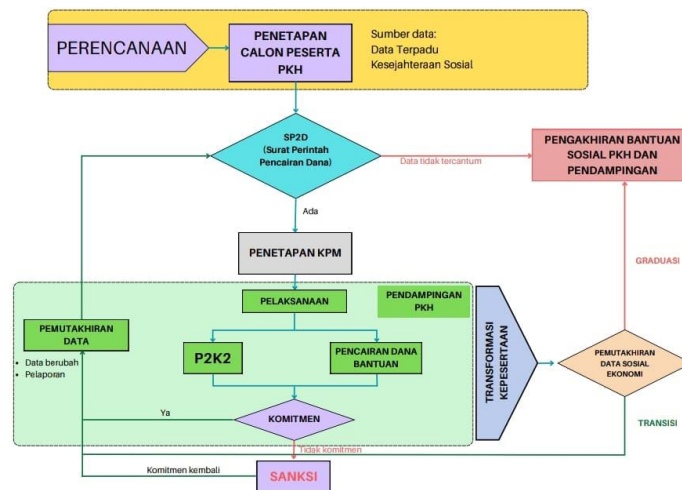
PERENCANAAN

PENETAPAN CALON PESERTA PKH

Sumber data:
Data Terpadu
Kesejahteraan Sosial

SP2D
(Surat Perintah Pencairan Dana)

Data tidak tercantum

PENGAKHIRAN BANTUAN SOSIAL PKH DAN PENDAMPINGAN

Ada

PENETAPAN KPM

GRADUASI

PELAKSANAAN

PENDAMPINGAN PKH

PEMUTAKHIRAN DATA

• Data berubah
• Pelaporan

P2K2

PENCAIRAN DANA BANTUAN

TRANSFORMASI KEPESERTAAN

PEMUTAKHIRAN DATA SOSIAL EKONOMI

Ya

KOMITMEN

TRANSISI

Tidak komitmen

Komitmen kembali

SANKSI